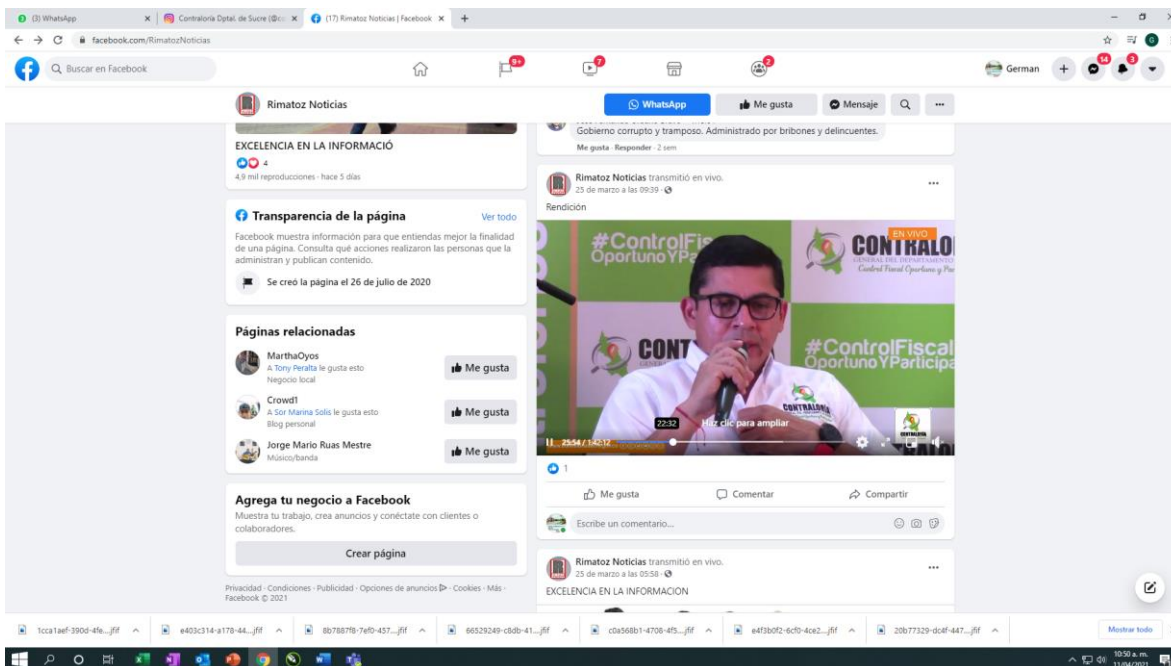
(3) WhatsApp | Contraloría Dptal. de Sucre (@co | (17) Rimatoz Noticias | Facebook

facebook.com/RimatozNoticias

Buscar en Facebook

9+ 7 2

German 14 3

Rimatoz Noticias

WhatsApp | Me gusta | Mensaje

EXCELENCIA EN LA INFORMACIÓ

4

4,9 mil reproducciones · hace 5 días

Transparencia de la página

Ver todo

Facebook muestra información para que entiendas mejor la finalidad de una página. Consulta qué acciones realizaron las personas que la administran y publican contenido.

Se creó la página el 26 de julio de 2020

Páginas relacionadas

MarthaOyos
A Tony Peralta le gusta esto
Negocio local
Me gusta

Crowd1
A Sor Marina Solis le gusta esto
Blog personal
Me gusta

Jorge Mario Ruas Mestre
Músico/banda
Me gusta

Agrega tu negocio a Facebook

Muestra tu trabajo, crea anuncios y conéctate con clientes o colaboradores.

Crear página

Privacidad · Condiciones · Publicidad · Opciones de anuncios · Cookies · Más · Facebook © 2021

Gobierno corrupto y tramposo. Administrado por bribones y delincuentes.

Me gusta · Responder · 2 sem

Rimatoz Noticias transmitió en vivo.
25 de marzo a las 09:39 ·

Rendición

EN VIVO

#ControlFis OportunoYPa

CONTRALO

GENERAL DEL DEPARTAMENTO
Control Fiscal Oportuno y Pa

CONT

#ControlFiscal OportunoYParticipa

CONTRALORIA

22:32

Haz clic para ampliar

25:54 / 1:42:12

1

Me gusta | Comentar | Compartir

Escribe un comentario...

Rimatoz Noticias transmitió en vivo.
25 de marzo a las 05:58 ·

EXCELENCIA EN LA INFORMACION

1cca1aef-390d-4fe....jfif | e403c314-a178-44....jfif | 8b7887f8-7ef0-457....jfif | 66529249-c8db-41....jfif | c0a568b1-4708-4f5....jfif | e4f3b0f2-6cf0-4ce2....jfif | 20b77329-dc4f-447....jfif

Mostrar todo

10:50 a. m.
11/04/2021